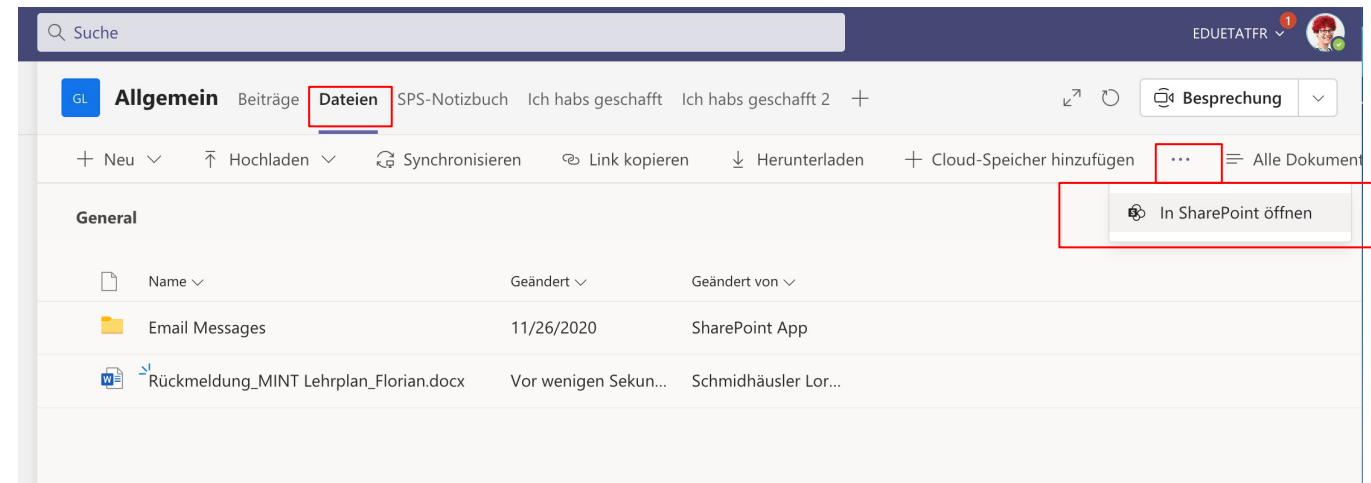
Suche

EDUETATFR 1

GL Allgemein Beiträge Dateien SPS-Notizbuch Ich habs geschafft Ich habs geschafft 2 +

Besprechung

+ Neu Hochladen Synchronisieren Link kopieren Herunterladen + Cloud-Speicher hinzufügen ··· Alle Dokument

General

In SharePoint öffnen

| Name | Geändert | Geändert von |
|---|---|---|
| Email Messages | 11/26/2020 | SharePoint App |
| Rückmeldung_MINT Lehrplan_Florian.docx | Vor wenigen Sekun... | Schmidhäusler Lor... |